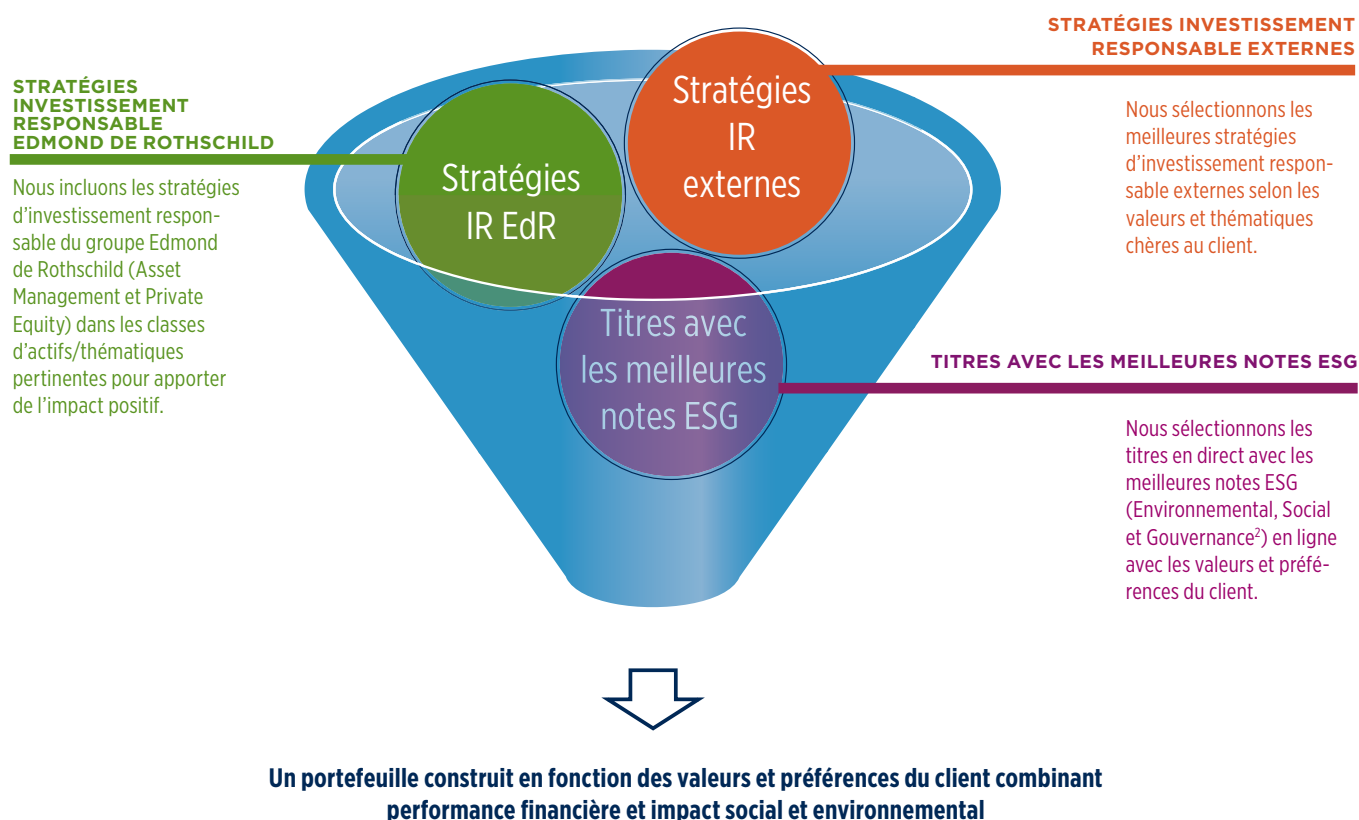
STRATÉGIES INVESTISSEMENT RESPONSABLE EDMOND DE ROTHSCHILD

Nous incluons les stratégies d'investissement responsable du groupe Edmond de Rothschild (Asset Management et Private Equity) dans les classes d'actifs/thématiques pertinentes pour apporter de l'impact positif.

Stratégies IR EdR

Stratégies IR externes

Titres avec les meilleures notes ESG

STRATÉGIES INVESTISSEMENT RESPONSABLE EXTERNES

Nous sélectionnons les meilleures stratégies d'investissement responsable externes selon les valeurs et thématiques chères au client.

TITRES AVEC LES MEILLEURES NOTES ESG

Nous sélectionnons les titres en direct avec les meilleures notes ESG (Environnemental, Social et Gouvernance$^2$) en ligne avec les valeurs et préférences du client.

Un portefeuille construit en fonction des valeurs et préférences du client combinant performance financière et impact social et environnemental